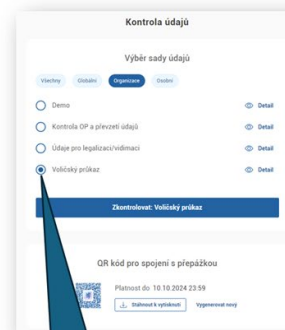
Kontrola údajů

Výběr sady údajů

Všechny Osobní Organizace Ostatní

Demo Detail

Kontrola OP a převzetí údajů Detail

Údaje pro legalizaci/vidimaci Detail

Voličský průkaz Detail

Zkontrolovat: Voličský průkaz

QR kód pro spojení s přepážkou

Platnost do 10.10.2024 23:59

Stáhnout k vytisknutí Vygenerovat nový